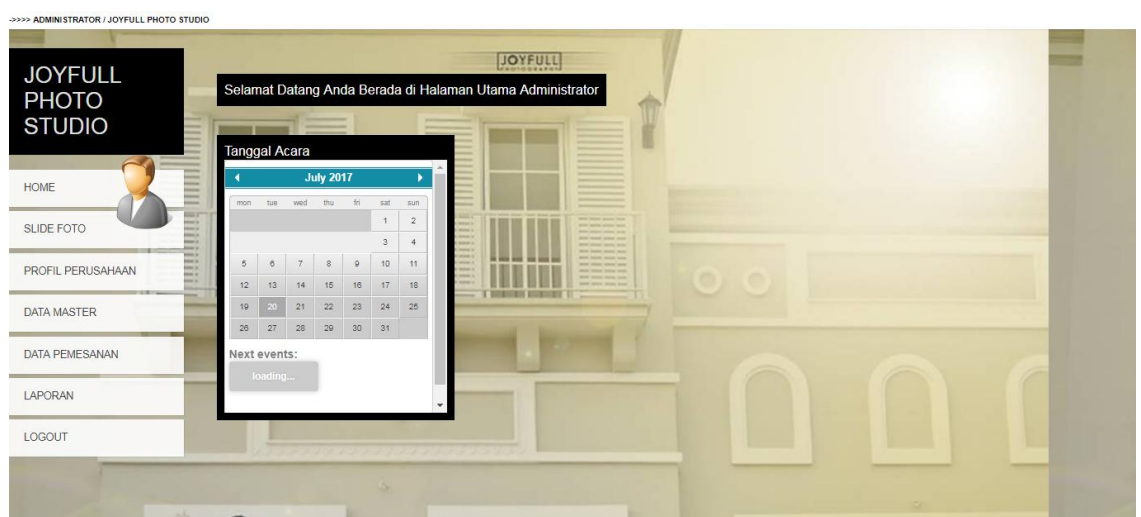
->>>> ADMINISTRATOR / JOYFULL PHOTO STUDIO

JOYFULL PHOTO STUDIO

JOYFULL

Selamat Datang Anda Berada di Halaman Utama Administrator

HOME

SLIDE FOTO

PROFIL PERUSAHAAN

DATA MASTER

DATA PEMESANAN

LAPORAN

LOGOUT

Tanggal Acara

◄ July 2017 ►

| mon | tue | wed | thu | fri | sat | sun |
|---|---|---|---|---|---|---|
| | | | | | 1 | 2 |
| | | | | | 3 | 4 |
| 5 | 6 | 7 | 8 | 9 | 10 | 11 |
| 12 | 13 | 14 | 15 | 16 | 17 | 18 |
| 19 | 20 | 21 | 22 | 23 | 24 | 25 |
| 26 | 27 | 28 | 29 | 30 | 31 | |

Next events:

loading...